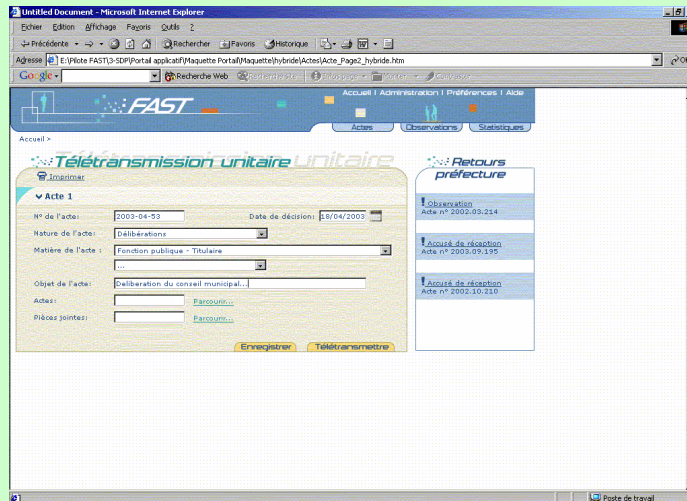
Untitled Document - Microsoft Internet Explorer

Fichier Edition Affichage Favoris Outils ?

Précédente Rechercher Favoris Historique

Adresse E:\Pilote FAST\3-SDP\Portail applicatif\Maquette Portail\Maquette\hybride\Actes\Acte_Page2_hybride.htm

Google Recherche Web

FAST

Accueil | Administration | Préférences | Aide

Actes Observations Statistiques

Accueil >

Télétransmission unitaire

Imprimer

Acte 1

N° de l'acte: 2003-04-53

Date de décision: 18/04/2003

Nature de l'acte: Délibérations

Matière de l'acte: Fonction publique - Titulaire

...

Objet de l'acte: Deliberation du conseil municipal...

Actes: Parcourir...

Pièces jointes: Parcourir...

Enregistrer Télétransmettre

Retours préfecture

Observation
Acte n° 2002.03.214

Accusé de réception
Acte n° 2003.09.195

Accusé de réception
Acte n° 2002.10.210

Poste de travail